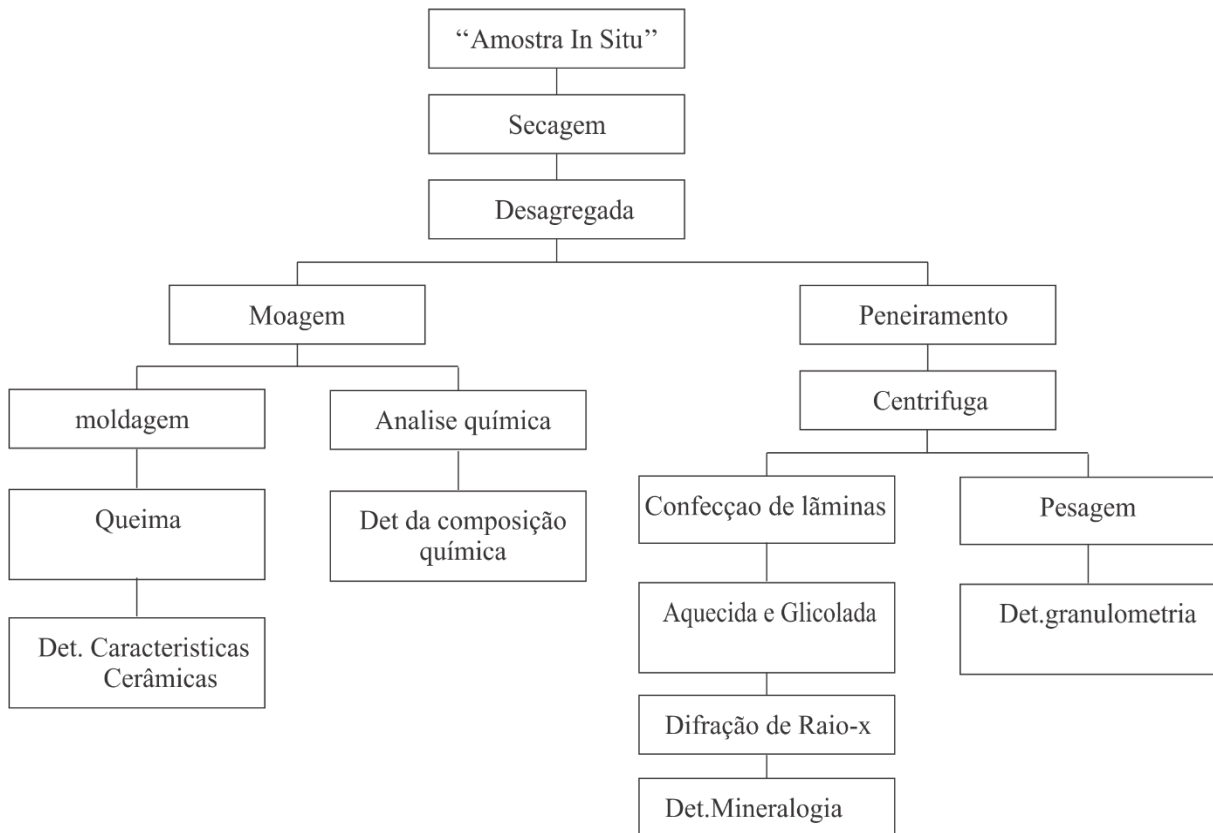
"Amostra In Situ"

Secagem

Desagregada

Moagem

Peneiramento

moldagem

Analise química

Centrifuga

Queima

Det da composição química

Confecçao de lãminas

Pesagem

Det. Caracteristicas Cerâmicas

Aquecida e Glicolada

Det.granulometria

Difração de Raio-x

Det.Mineralogia